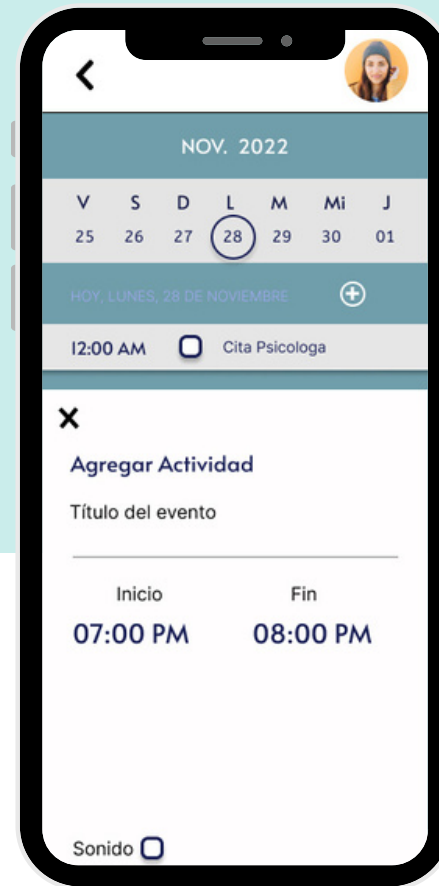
NOV. 2022

| V | S | D | L | M | Mi | J |
|---|---|---|---|---|---|---|
| 25 | 26 | 27 | 28 | 29 | 30 | 01 |

HOY, LUNES, 28 DE NOVIEMBRE

12:00 AM Cita Psicologa

Agregar Actividad

Título del evento

Inicio
07:00 PM

Fin
08:00 PM

Sonido